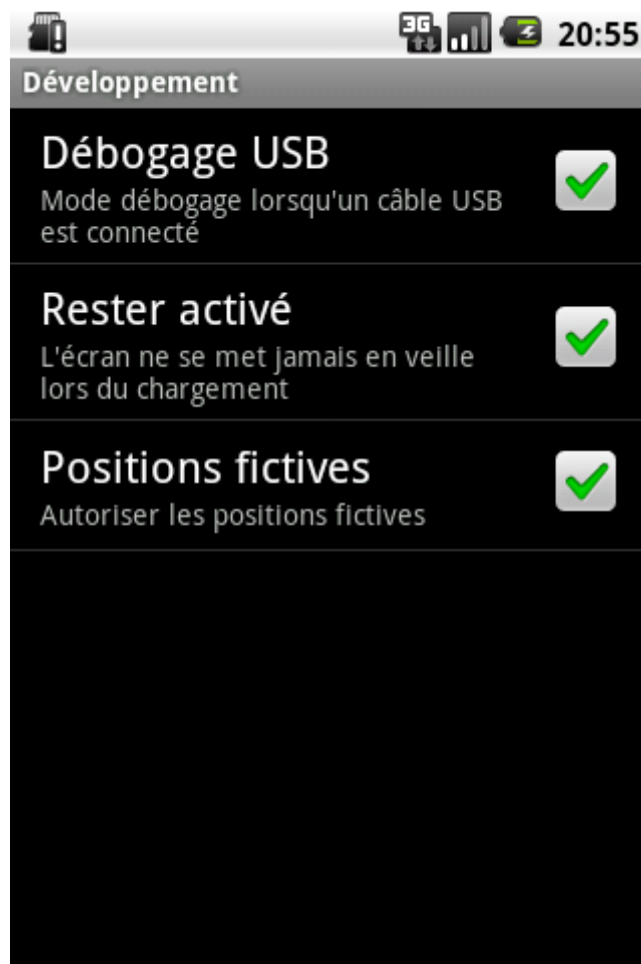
3G 20:55

Développement

Débogage USB
Mode débogage lorsqu'un câble USB est connecté

Rester activé
L'écran ne se met jamais en veille lors du chargement

Positions fictives
Autoriser les positions fictives